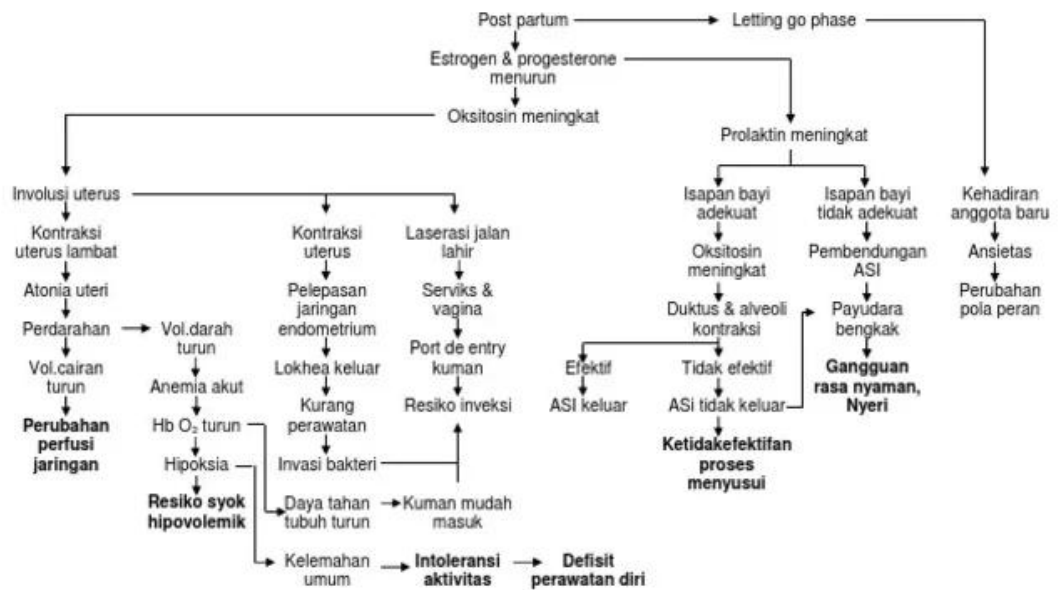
Post partum

Letting go phase

Estrogen & progesterone menurun

Oksitosin meningkat

Prolaktin meningkat

Involusi uterus

Kontraksi uterus lambat

Atonia uteri

Perdarahan

Vol.cairan turun

**Perubahan perfusi jaringan**

Vol.darah turun

Anemia akut

Hb $O_2$ turun

Hipoksia

**Resiko syok hipovolemik**

Kontraksi uterus

Pelepasan jaringan endometrium

Lokhea keluar

Kurang perawatan

Invasi bakteri

Daya tahan tubuh turun

Kuman mudah masuk

Kelemahan umum

**Intoleransi aktivitas**

**Defisit perawatan diri**

Laserasi jalan lahir

Serviks & vagina

Port de entry kuman

Resiko inveksi

Isapan bayi adekuat

Oksitosin meningkat

Duktus & alveoli kontraksi

Efektif

ASI keluar

Tidak efektif

ASi tidak keluar

**Ketidakefektifan proses menyusui**

Isapan bayi tidak adekuat

Pembendungan ASI

Payudara bengkak

**Gangguan rasa nyaman, Nyeri**

Kehadiran anggota baru

Ansietas

Perubahan pola peran